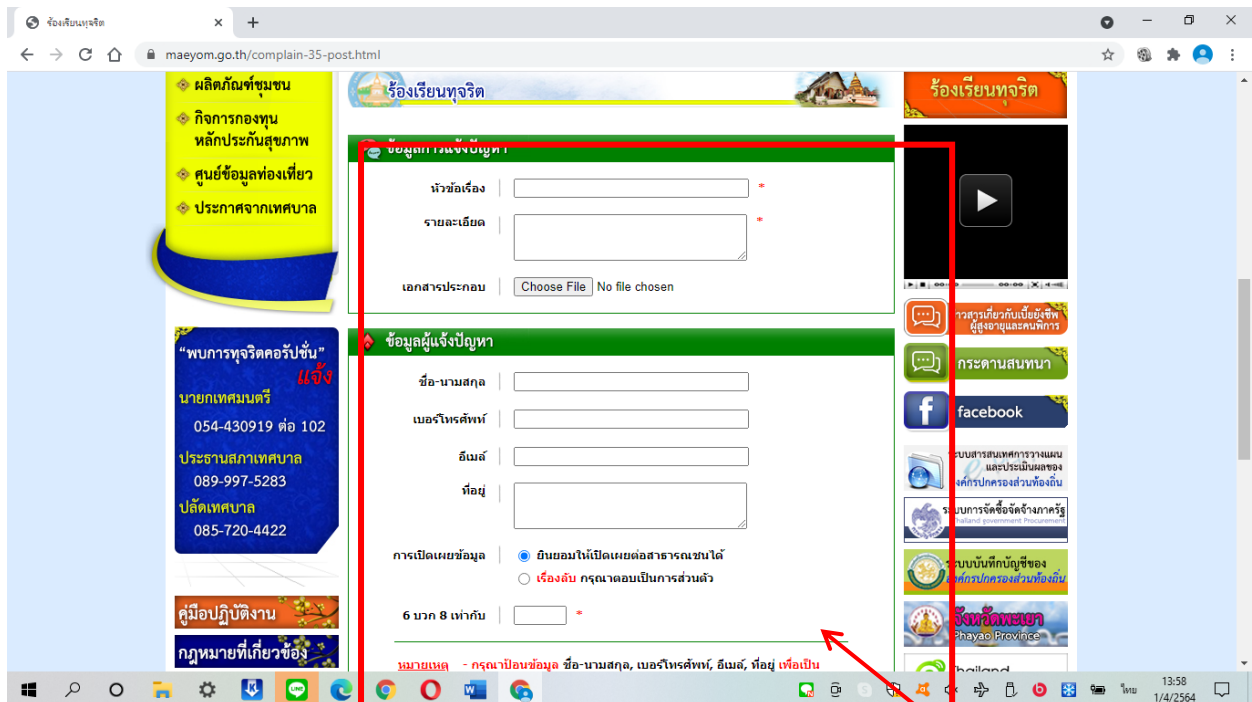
ร้องเรียนทุจริต
maeyom.go.th/complain-35-post.html

ผลิตภัณฑ์ชุมชน
กิจการกองทุนหลักประกันสุขภาพ
ศูนย์ข้อมูลท่องเที่ยว
ประกาศจากเทศบาล

ร้องเรียนทุจริต

ข้อมูลการแจ้งปัญหา
หัวข้อเรื่อง *
รายละเอียด *
เอกสารประกอบ Choose File No file chosen

ข้อมูลผู้แจ้งปัญหา
ชื่อ-นามสกุล
เบอร์โทรศัพท์
อีเมล์
ที่อยู่
การเปิดเผยข้อมูล ยินยอมให้เปิดเผยต่อสาธารณชนได้
เรื่องลับ กรุณาตอบเป็นการส่วนตัว
6 บวก 8 เท่ากับ *

หมายเหตุ - กรุณาป้อนข้อมูล ชื่อ-นามสกุล, เบอร์โทรศัพท์, อีเมล์, ที่อยู่ เพื่อเป็น

"พบการทุจริตคอรัปชั่น" แจ้ง
นายกเทศมนตรี
054-430919 ต่อ 102
ประธานสภาเทศบาล
089-997-5283
ปลัดเทศบาล
085-720-4422

คู่มือปฏิบัติงาน
กฎหมายที่เกี่ยวข้อง

ร้องเรียนทุจริต
ข่าวสารเกี่ยวกับเบี้ยยังชีพผู้สูงอายุและคนพิการ
กระดานสนทนา
facebook
ระบบสารสนเทศการวางแผนและประเมินผลของ องค์กรปกครองส่วนท้องถิ่น
ระบบการจัดซื้อจัดจ้างภาครัฐ Thailand government Procurement
ระบบบันทึกบัญชีของ องค์กรปกครองส่วนท้องถิ่น
จังหวัดพะเยา Phayao Province
Thailand

ไทย 13:58 1/4/2564